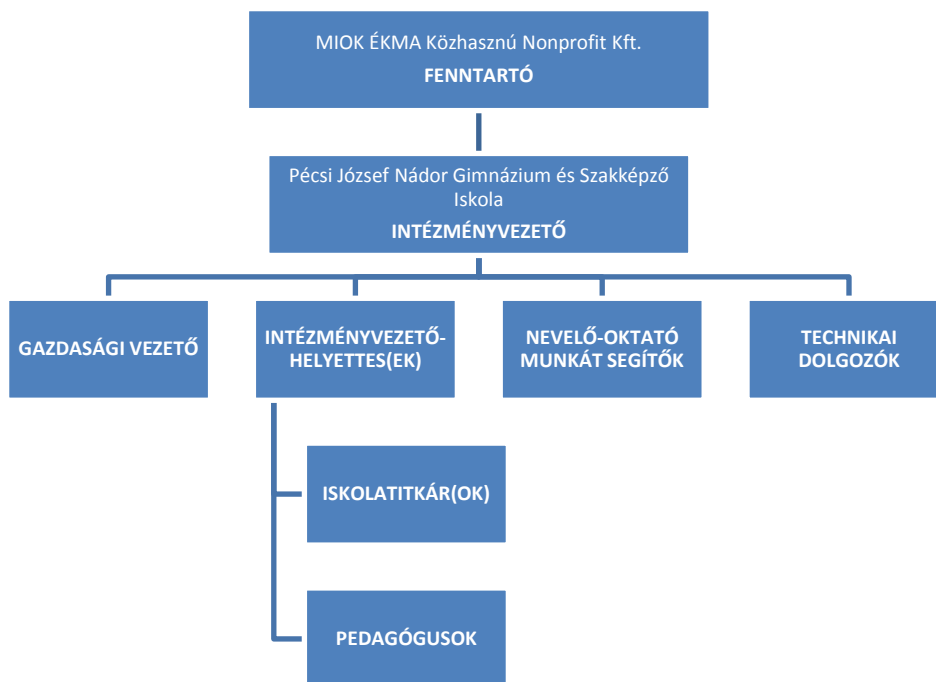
MIOK ÉKMA Közhasznú Nonprofit Kft.
FENNTARTÓ

Pécsi József Nádor Gimnázium és Szakképző Iskola
INTÉZMÉNYVEZETŐ

GAZDASÁGI VEZETŐ

INTÉZMÉNYVEZETŐ-HELYETTES(EK)

NEVELŐ-OKTATÓ MUNKÁT SEGÍTŐK

TECHNIKAI DOLGOZÓK

ISKOLATITKÁR(OK)

PEDAGÓGUSOK